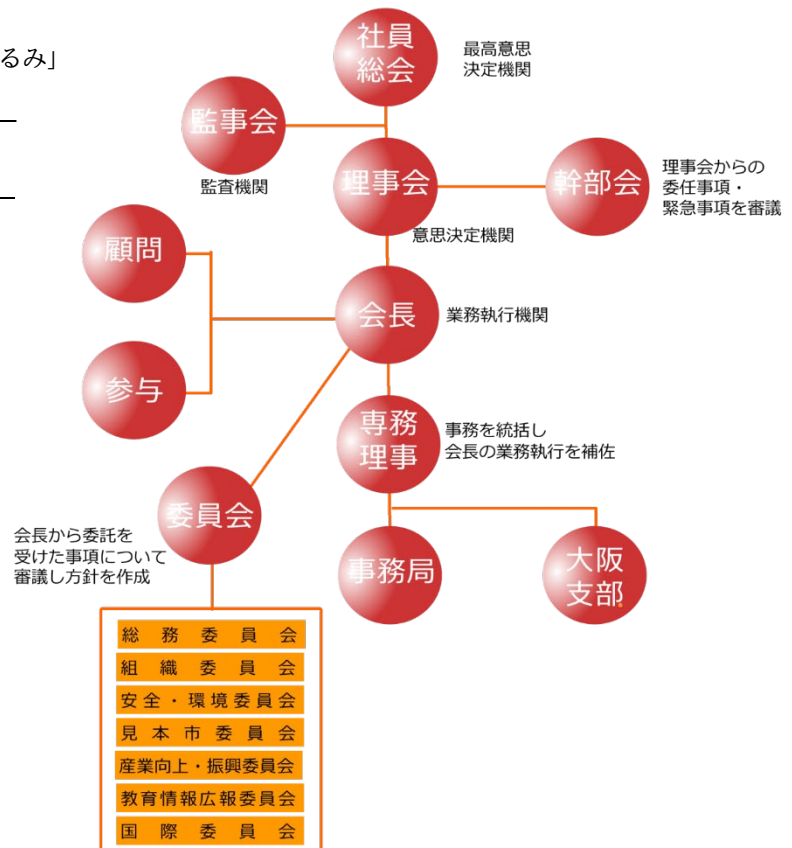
るみ」

社員総会
最高意思決定機関

監事会
監査機関

理事会
意思決定機関

幹部会
理事会からの委任事項・緊急事項を審議

顧問

参与

会長
業務執行機関

専務理事
事務を統括し会長の業務執行を補佐

委員会
会長から委託を受けた事項について審議し方針を作成

事務局

大阪支部

総務委員会
組織委員会
安全・環境委員会
見本市委員会
産業向上・振興委員会
教育情報広報委員会
国際委員会